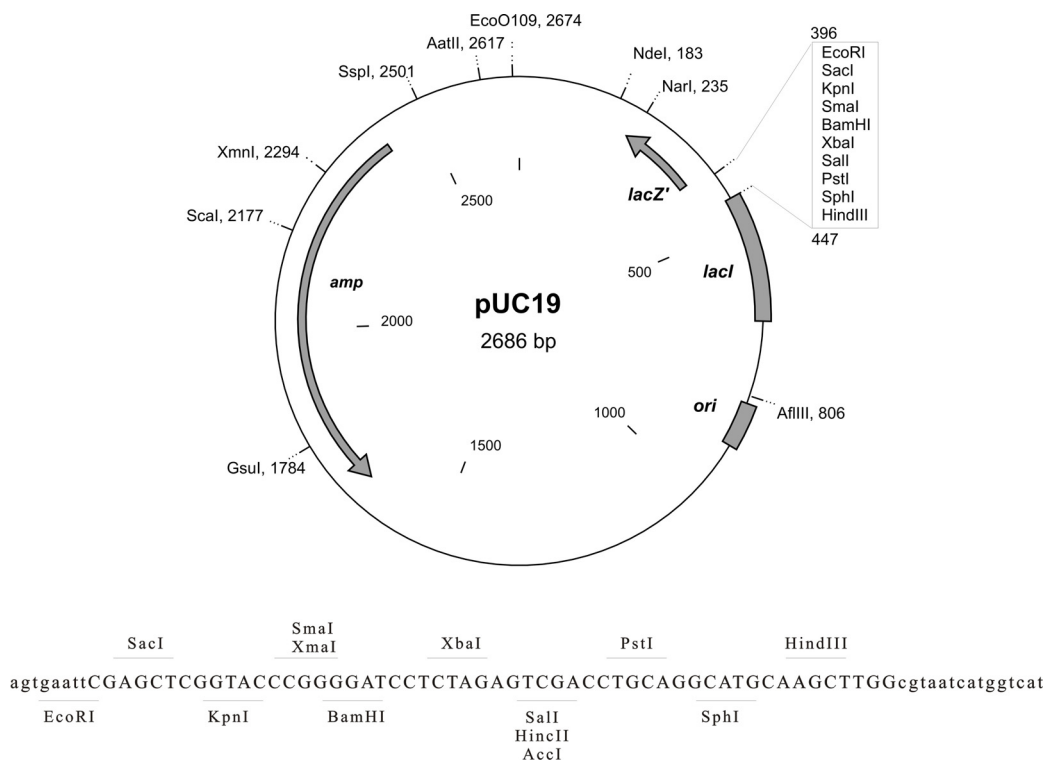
EcoO109, 2674
AatII, 2617
NdeI, 183
SspI, 2501
NarI, 235
396
EcoRI
SacI
KpnI
SmaI
BamHI
XbaI
SalI
PstI
SphI
HindIII
447
XmnI, 2294
lacZ'
2500
ScaI, 2177
500
lacI
amp
pUC19
2686 bp
2000
1000
ori
AflIII, 806
1500
GsuI, 1784

SacI
SmaI
XmaI
XbaI
PstI
HindIII

agtgaattCGAGCTCGGTACCCGGGGATCCTCTAGAGTCGACCTGCAGGCATGCAAGCTTGGcgtaatcatggtcat

EcoRI
KpnI
BamHI
SalI
HincII
AccI
SphI